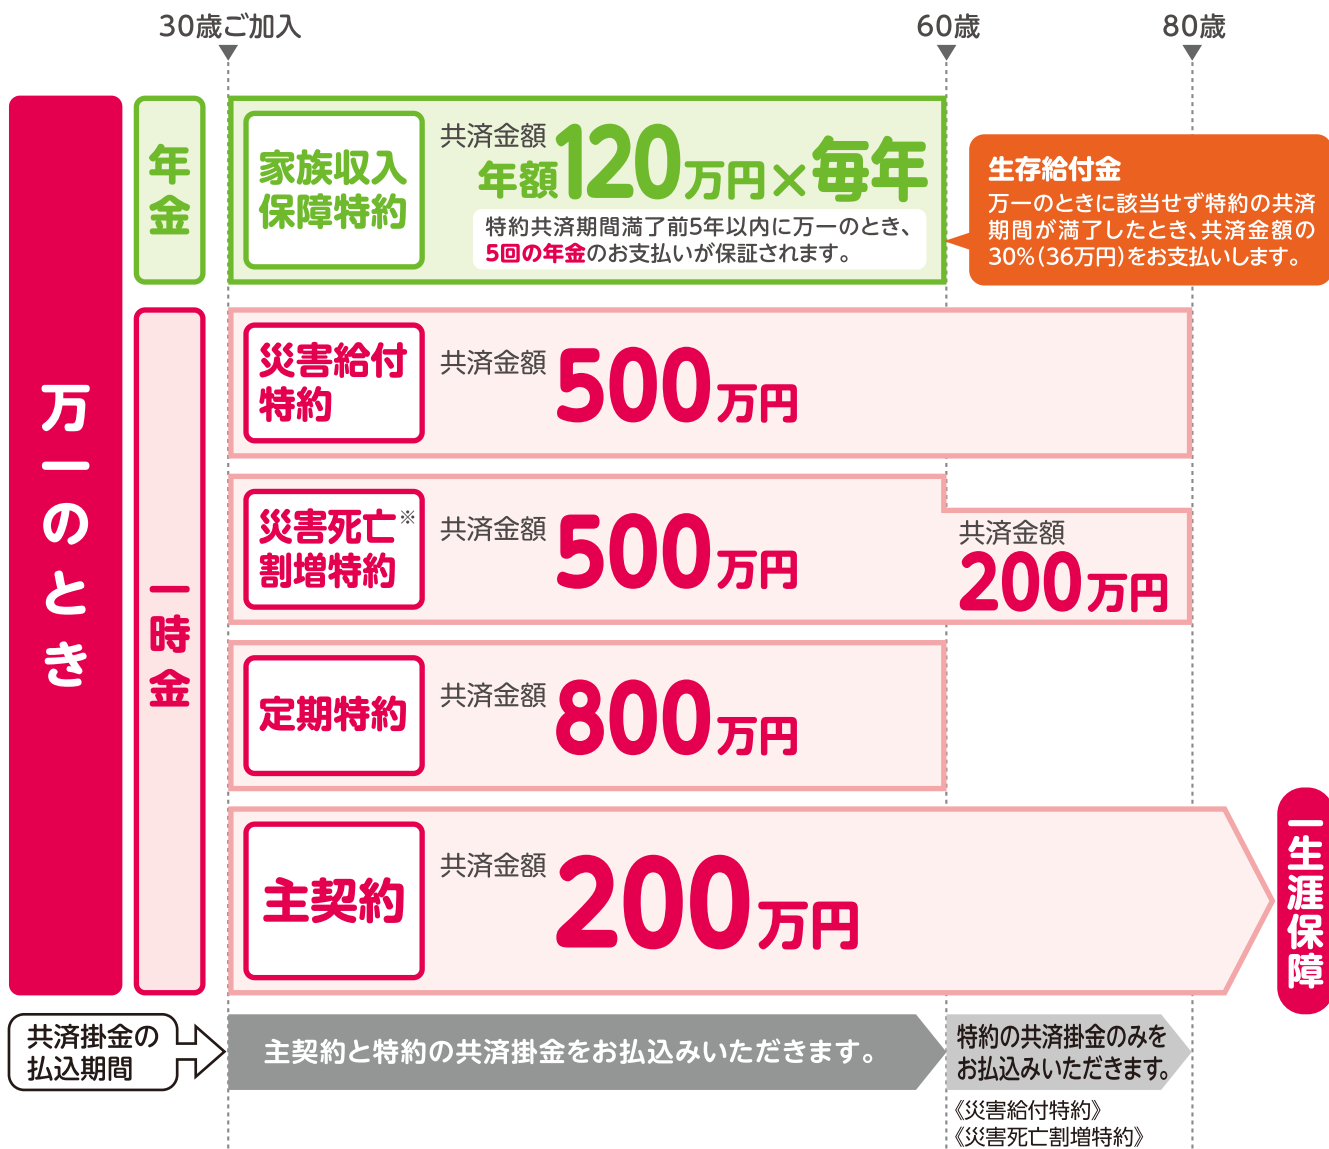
30歳ご加入

60歳

80歳

万一のとき

年金

家族収入保障特約

共済金額 年額120万円×毎年

特約共済期間満了前5年以内に万一のとき、5回の年金のお支払いが保証されます。

生存給付金

万一のときに該当せず特約の共済期間が満了したとき、共済金額の30%(36万円)をお支払いします。

一時金

災害給付特約

共済金額 500万円

災害死亡※割増特約

共済金額 500万円

共済金額 200万円

定期特約

共済金額 800万円

主契約

共済金額 200万円

一生涯保障

共済掛金の払込期間

主契約と特約の共済掛金をお払込みいただきます。

特約の共済掛金のみをお払込みいただきます。

《災害給付特約》
《災害死亡割増特約》